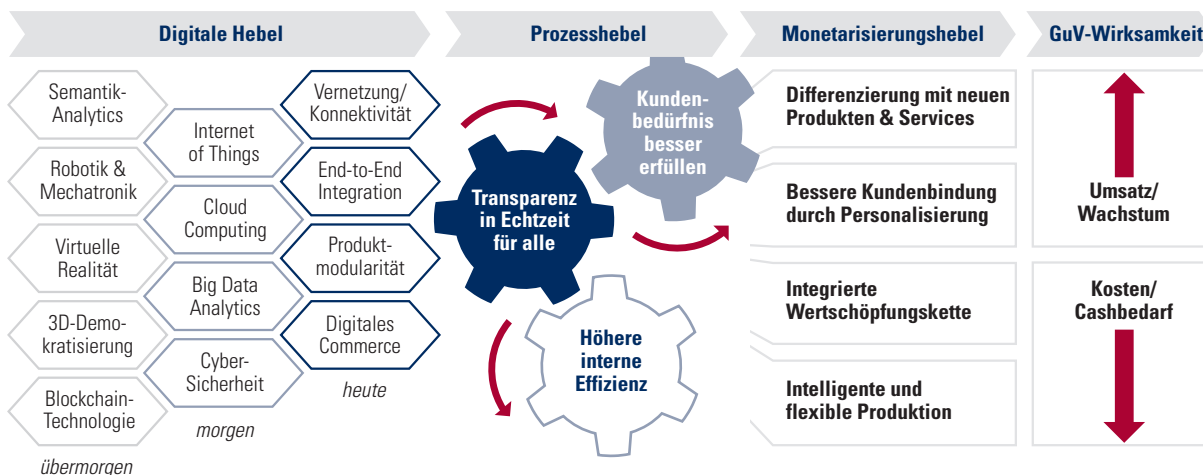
Digitale Hebel

Prozesshebel

Monetarisierungshebel

GuV-Wirksamkeit

Semantik-Analytics

Robotik & Mechatronik

Virtuelle Realität

3D-Demokratisierung

Blockchain-Technologie

übermorgen

Internet of Things

Cloud Computing

Big Data Analytics

Cyber-Sicherheit

morgen

Vernetzung/ Konnektivität

End-to-End Integration

Produktmodularität

Digitales Commerce

heute

Kundenbedürfnis besser erfüllen

Transparenz in Echtzeit für alle

Höhere interne Effizienz

Differenzierung mit neuen Produkten & Services

Bessere Kundenbindung durch Personalisierung

Integrierte Wertschöpfungskette

Intelligente und flexible Produktion

Umsatz/ Wachstum

Kosten/ Cashbedarf